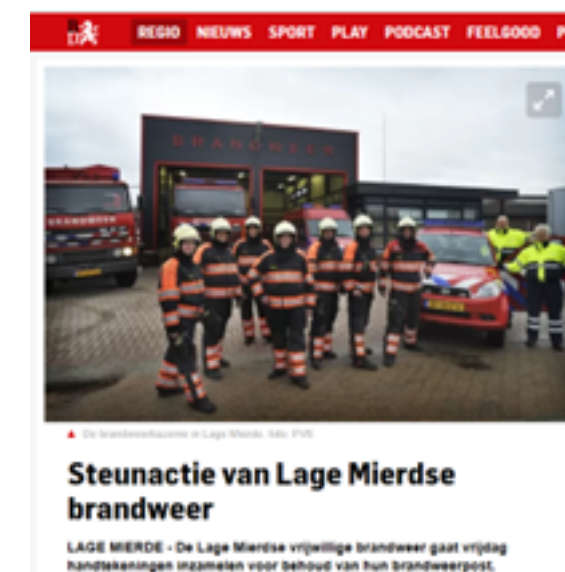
REGIO NIEUWS SPORT PLAY PODCAST FEELGOOD

BRANDWEER

De brandweerkazerne in Lage Mierde. foto: PVE

Steunactie van Lage Mierdse brandweer

LAGE MIERDE - De Lage Mierdse vrijwillige brandweer gaat vrijdag handtekeningen inzamelen voor behoud van hun brandweerpost.